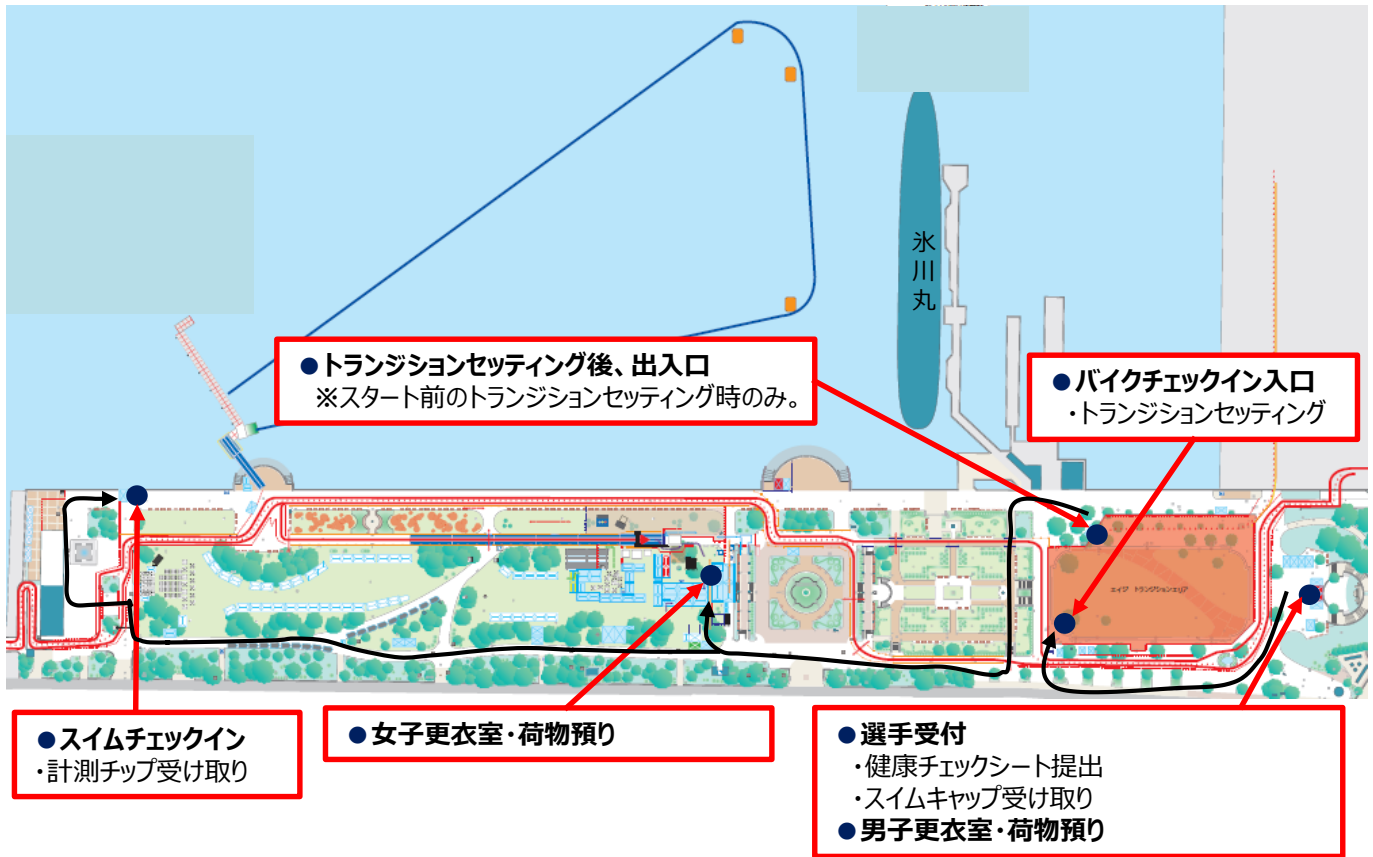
氷川丸

●トランジションセッティング後、出入口
※スタート前のトランジションセッティング時のみ。

●バイクチェックイン入口
・トランジションセッティング

エイジ トランジションエリア

●スイムチェックイン
・計測チップ受け取り

●女子更衣室・荷物預り

●選手受付
・健康チェックシート提出
・スイムキャップ受け取り
●男子更衣室・荷物預り